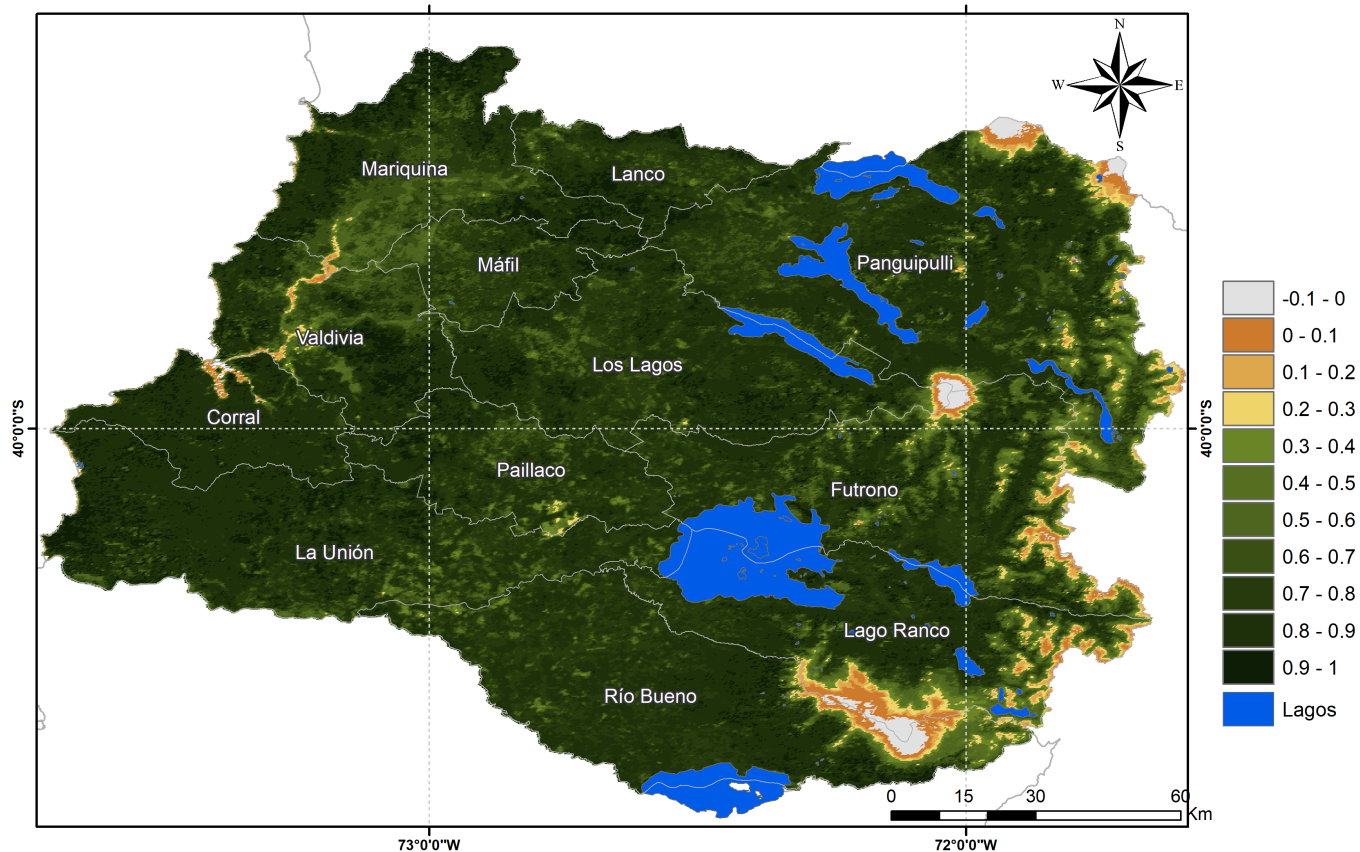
N
W
E
S

Mariquina
Lanco
Máfil
Panguipulli
Valdivia
Los Lagos
Corral
Paillaco
Futrono
La Unión
Lago Ranco
Río Bueno

40°0'0"S
40°0'0"S

-0.1 - 0
0 - 0.1
0.1 - 0.2
0.2 - 0.3
0.3 - 0.4
0.4 - 0.5
0.5 - 0.6
0.6 - 0.7
0.7 - 0.8
0.8 - 0.9
0.9 - 1
Lagos

0 15 30 60
Km

73°0'0"W
72°0'0"W